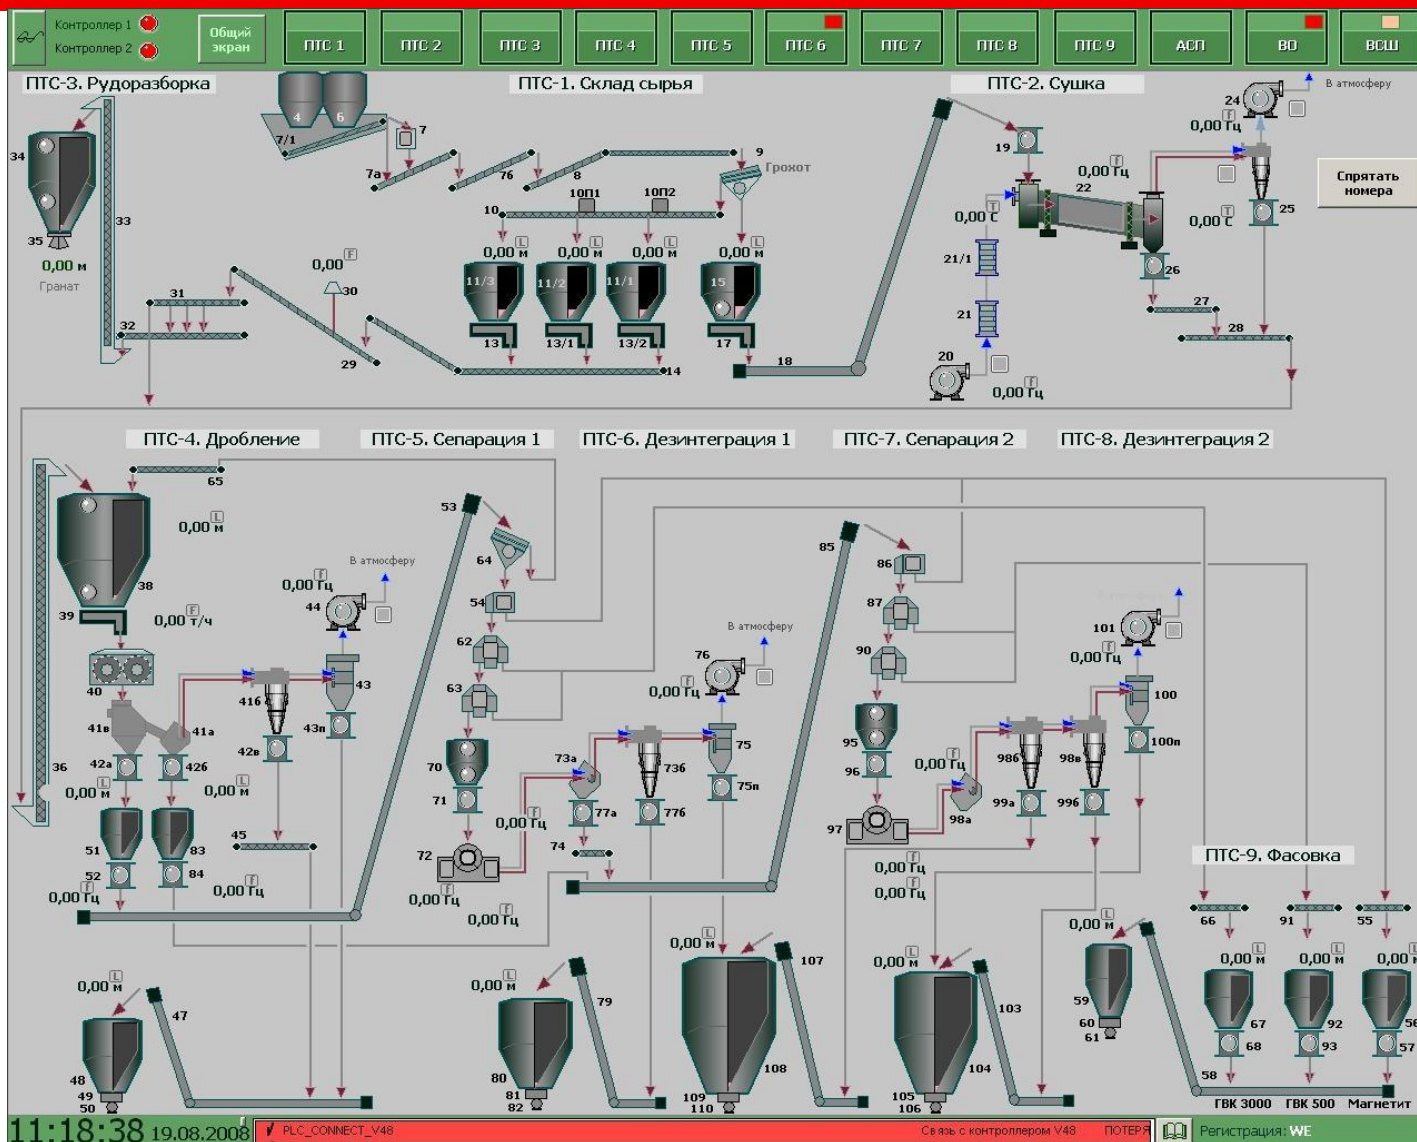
Контроллер 1
Контроллер 2
Общий экран
ПТС 1
ПТС 2
ПТС 3
ПТС 4
ПТС 5
ПТС 6
ПТС 7
ПТС 8
ПТС 9
АСП
ВО
ВСШ

ПТС-3. Рудоразборка
ПТС-1. Склад сырья
ПТС-2. Сушка
В атмосферу
Спрятать номера

34 35 33 0,00 м Гранат 31 32 7/1 4 6 7 7а 76 8 9 Грохот 10П1 10П2 10 0,00 м 0,00 м 0,00 м 0,00 м 11/3 11/2 11/1 15 13 13/1 13/2 17 14 18 0,00 30 29 19 0,00 Гц 22 0,00 С 21/1 21 20 0,00 Гц 24 0,00 Гц 0,00 С 25 26 27 28

ПТС-4. Дробление
ПТС-5. Сепарация 1
ПТС-6. Дезинтеграция 1
ПТС-7. Сепарация 2
ПТС-8. Дезинтеграция 2

65 0,00 м 38 39 0,00 т/ч 40 41в 41а 42а 42б 36 0,00 м 0,00 м 416 42в 0,00 Гц 44 В атмосферу 43 43п 45 51 83 52 84 0,00 Гц 0,00 Гц 53 64 54 62 63 70 71 72 0,00 Гц 0,00 Гц 0,00 Гц 73а 77а 736 776 75 75п 76 В атмосферу 0,00 Гц 74 85 86 87 90 95 96 97 0,00 Гц 98а 986 99а 98в 996 101 0,00 Гц 100 100п 0,00 Гц 0,00 Гц

ПТС-9. Фасовка

66 91 55 0,00 м 47 48 49 50 0,00 м 79 80 81 82 0,00 м 107 108 109 110 0,00 м 103 104 105 106 0,00 м 59 60 61 0,00 м 0,00 м 0,00 м 67 68 92 93 56 57 58 ГВК 3000 ГВК 500 Магнетит

11:18:38 19.08.2008
PLC_CONNECT_V48
Связь с контроллером V48 ПОТЕРЯ
Регистрация: WE